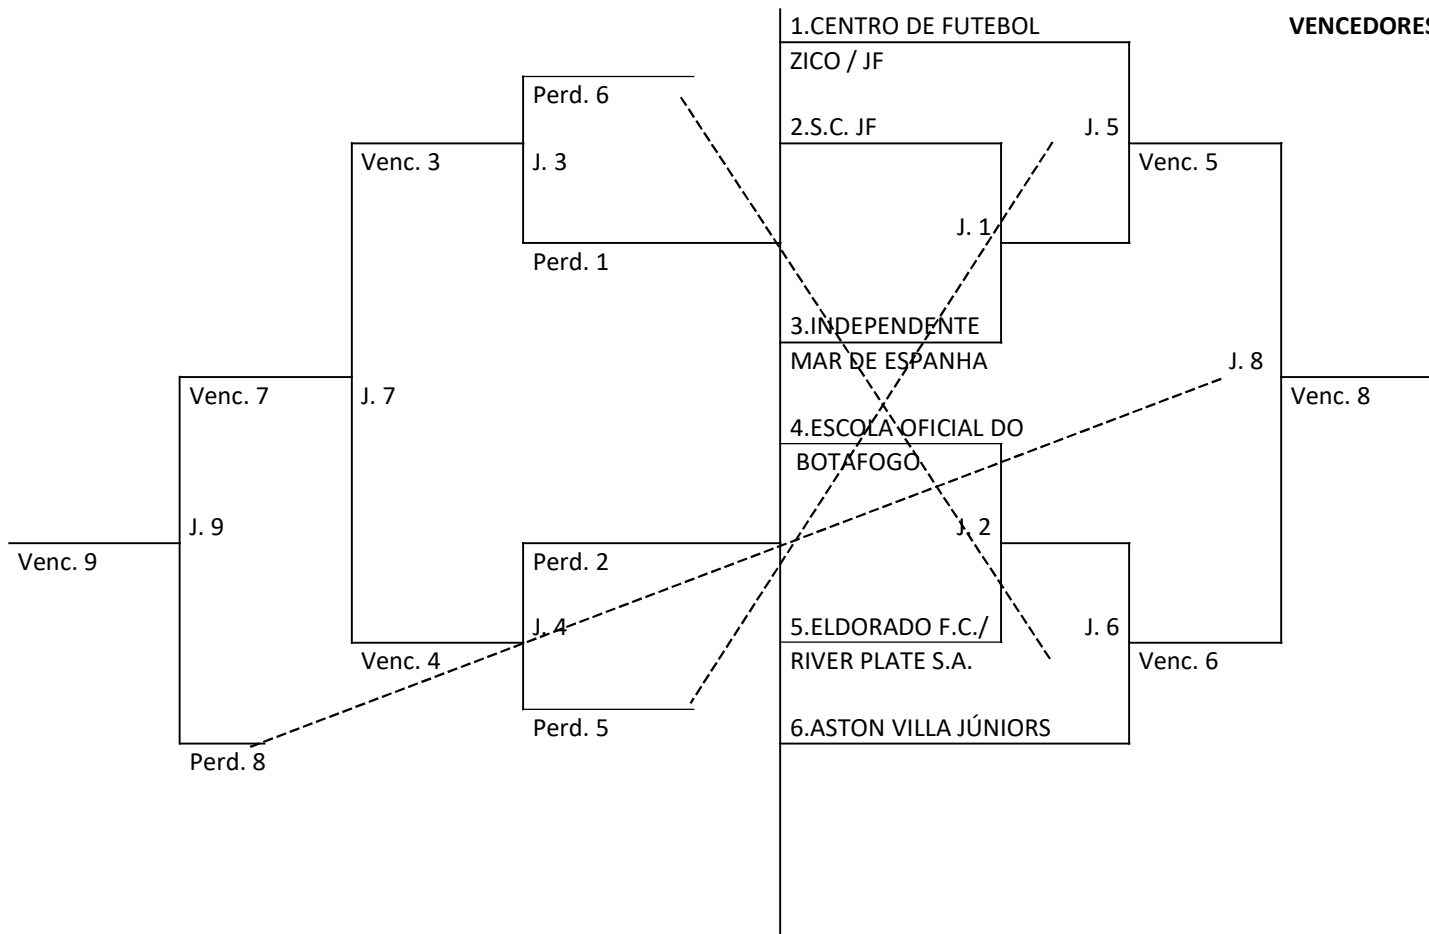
1.CENTRO DE FUTEBOL ZICO / JF

VENCEDORE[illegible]

Perd. 6

2.S.C. JF

J. 5

Venc. 3

J. 3

Venc. 5

J. 1

Perd. 1

3.INDEPENDENTE MAR DE ESPANHA

J. 8

Venc. 7

J. 7

Venc. 8

4.ESCOLA OFICIAL DO BOTAFOGO

J. 9

J. 2

Venc. 9

Perd. 2

J. 4

5.ELDORADO F.C./ RIVER PLATE S.A.

J. 6

Venc. 4

Venc. 6

Perd. 5

6.ASTON VILLA JÚNIORS

Perd. 8